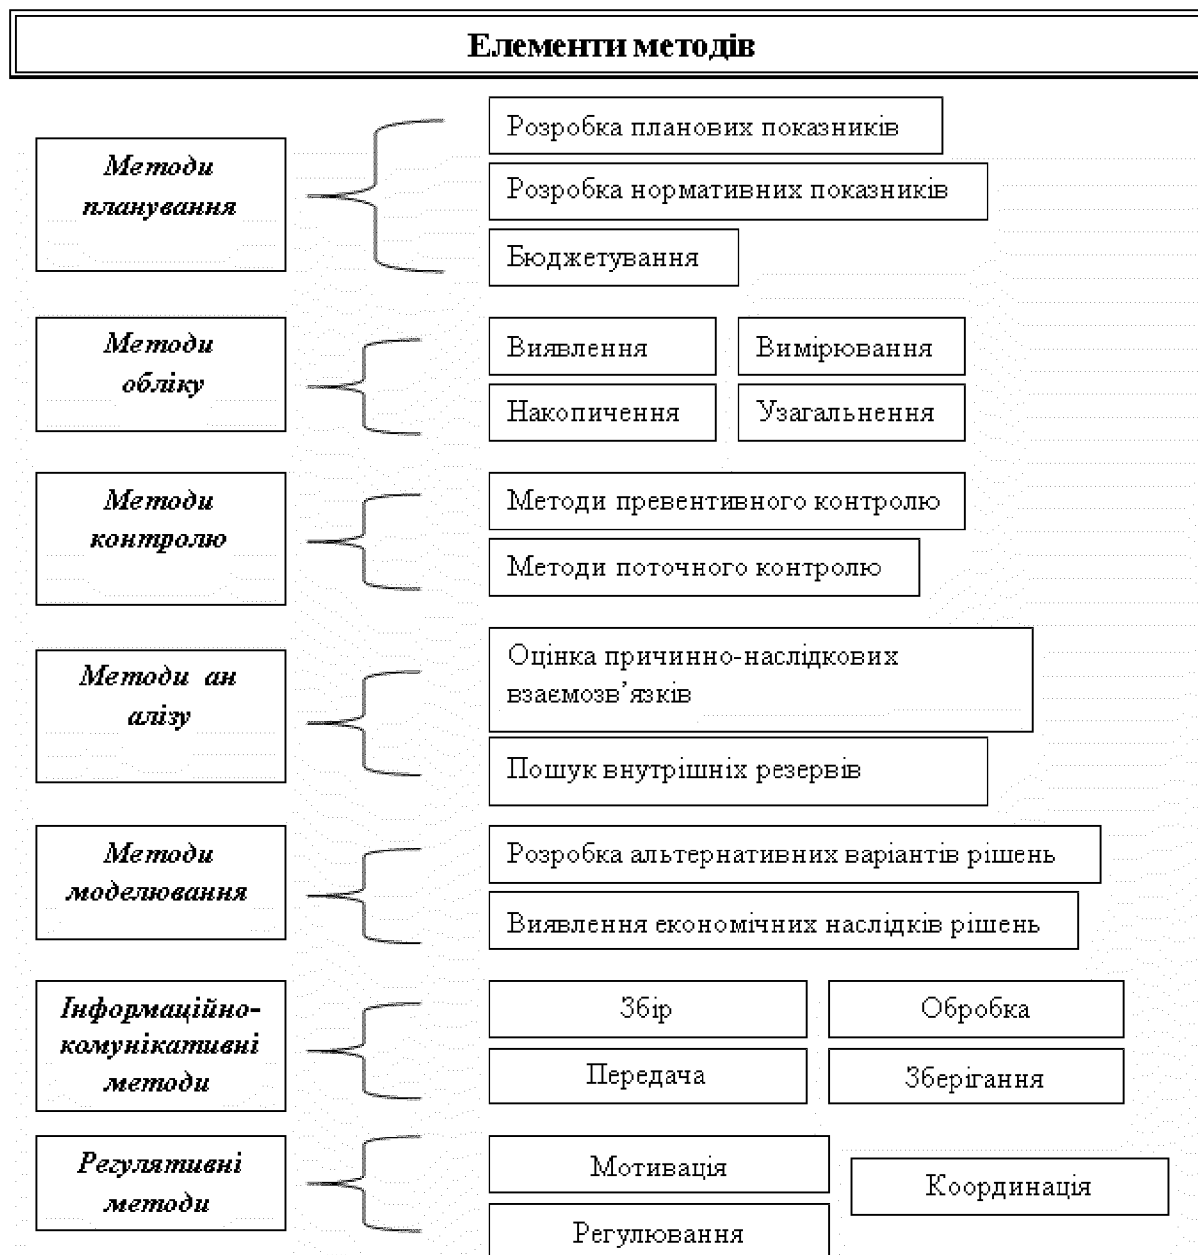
Елементи методів

Методи планування

Розробка планових показників

Розробка нормативних показників

Бюджетування

Методи обліку

Виявлення

Вимірювання

Накопичення

Узагальнення

Методи контролю

Методи превентивного контролю

Методи поточного контролю

Методи ан алізу

Оцінка причинно-наслідкових взаємозв’язків

Пошук внутрішніх резервів

Методи моделювання

Розробка альтернативних варіантів рішень

Виявлення економічних наслідків рішень

Інформаційно-комунікативні методи

Збір

Обробка

Передача

Зберігання

Регулятивні методи

Мотивація

Координація

Регулювання